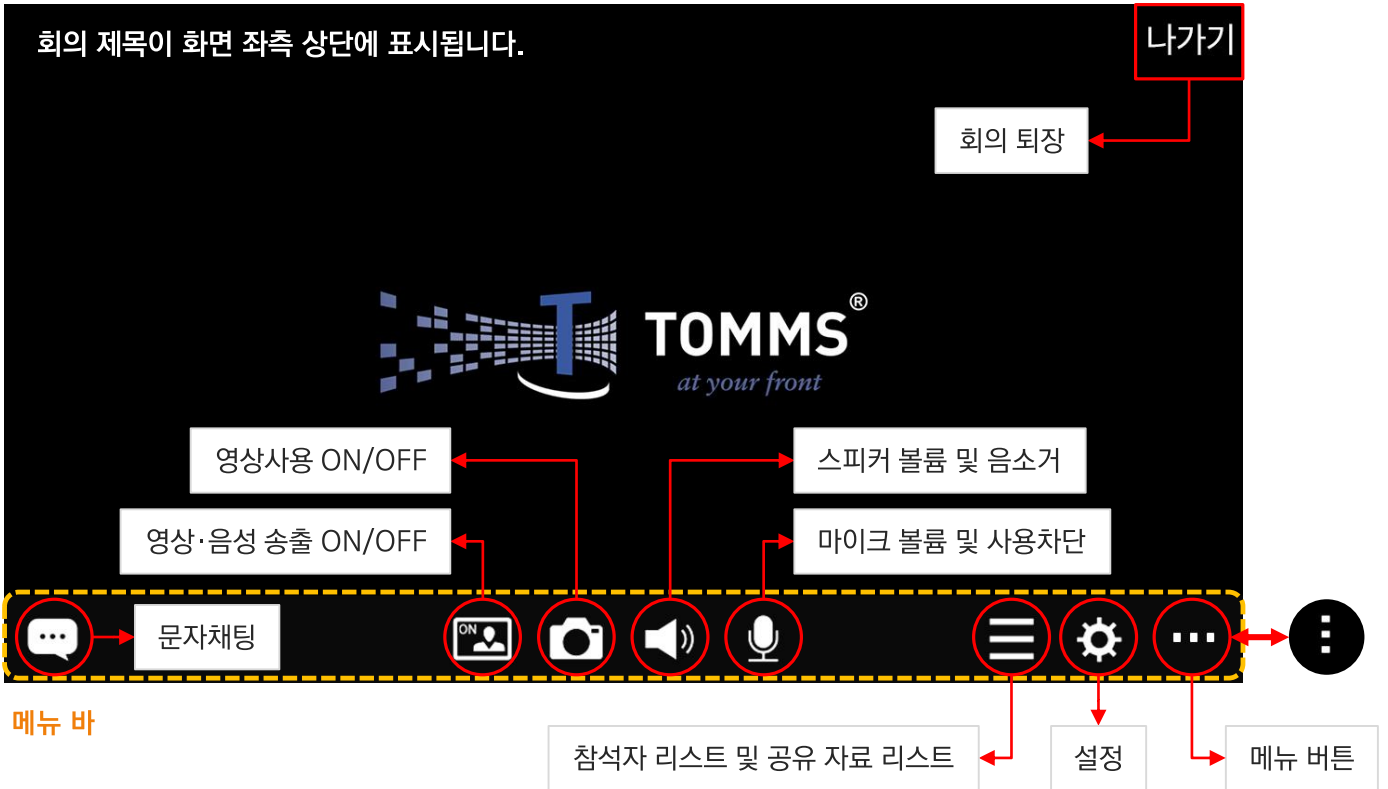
회의 제목이 화면 좌측 상단에 표시됩니다.

나가기

회의 퇴장

TOMMS®
at your front

영상사용 ON/OFF

스피커 볼륨 및 음소거

영상·음성 송출 ON/OFF

마이크 볼륨 및 사용차단

ON

문자채팅

메뉴 바

참석자 리스트 및 공유 자료 리스트

설정

메뉴 버튼